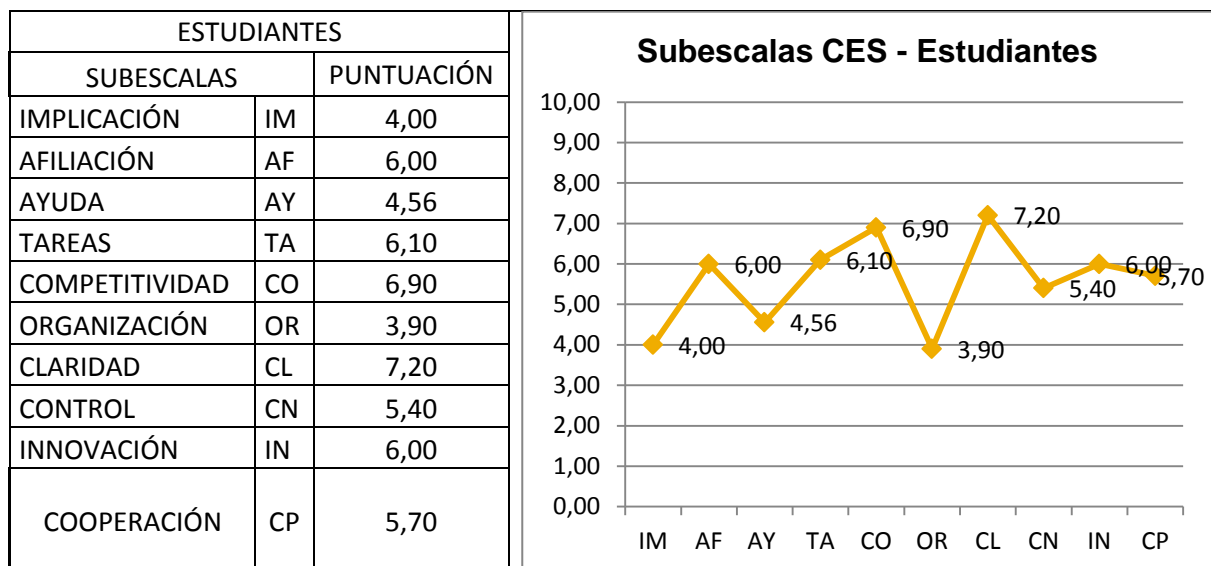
| ESTUDIANTES | | |
|---|---|---|
| SUBESCALAS | | PUNTUACIÓN |
| IMPLICACIÓN | IM | 4,00 |
| AFILIACIÓN | AF | 6,00 |
| AYUDA | AY | 4,56 |
| TAREAS | TA | 6,10 |
| COMPETITIVIDAD | CO | 6,90 |
| ORGANIZACIÓN | OR | 3,90 |
| CLARIDAD | CL | 7,20 |
| CONTROL | CN | 5,40 |
| INNOVACIÓN | IN | 6,00 |
| COOPERACIÓN | CP | 5,70 |

Subescalas CES - Estudiantes

10,00
9,00
8,00
7,00
6,00
5,00
4,00
3,00
2,00
1,00
0,00

4,00
6,00
4,56
6,10
6,90
3,90
7,20
5,40
6,00
5,70

IM AF AY TA CO OR CL CN IN CP